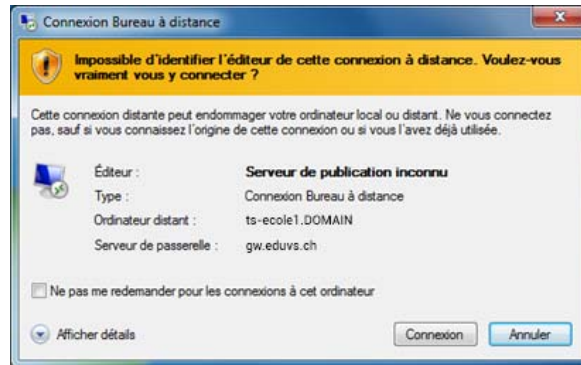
Connexion Bureau à distance

Impossible d'identifier l'éditeur de cette connexion à distance. Voulez-vous vraiment vous y connecter ?

Cette connexion distante peut endommager votre ordinateur local ou distant. Ne vous connectez pas, sauf si vous connaissez l'origine de cette connexion ou si vous l'avez déjà utilisée.

| | |
|---|---|
| Éditeur : | Serveur de publication inconnu |
| Type : | Connexion Bureau à distance |
| Ordinateur distant : | ts-ecole1.DOMAIN |
| Serveur de passerelle : | gw.eduvs.ch |

Ne pas me redemander pour les connexions à cet ordinateur

Afficher détails

Connexion

Annuler